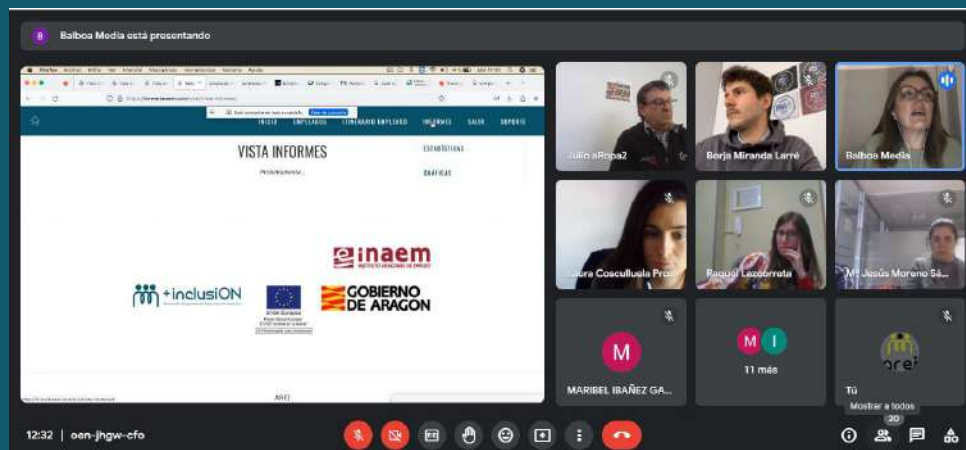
B Balboa Media está presentando

INICIO EMPLEADOS ITINERARIO EMPLEADO INFORMES SALIR SOPORTE

VISTA INFORMES

ESTADÍSTICAS

GRÁFICAS

einaem

+inclusiON

GOBIERNO DE ARAGON

AREI

Julio aRopa2

Borja Miranda Larré

Balboa Media

Laura Cosculluela Pros

Raquel Lazcorreta

Mª Jesús Moreno Sá...

M

MARIBEL IBAÑEZ GA...

M I

11 más

arei

Tú

Mostrar a todos

20

12:32 | oen-jhgw-cfo